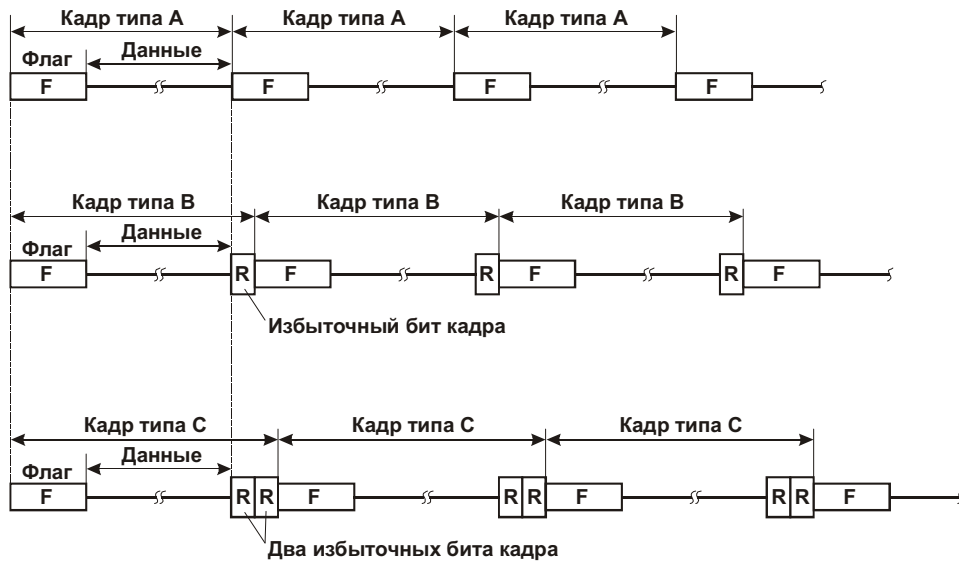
Кадр типа A
Кадр типа A
Кадр типа A
Флаг
Данные
F
F
F
F

Кадр типа B
Кадр типа B
Кадр типа B
Флаг
Данные
F
R
F
R
F
R
F
Избыточный бит кадра

Кадр типа C
Кадр типа C
Кадр типа C
Флаг
Данные
F
R
R
F
R
R
F
R
R
F
Два избыточных бита кадра